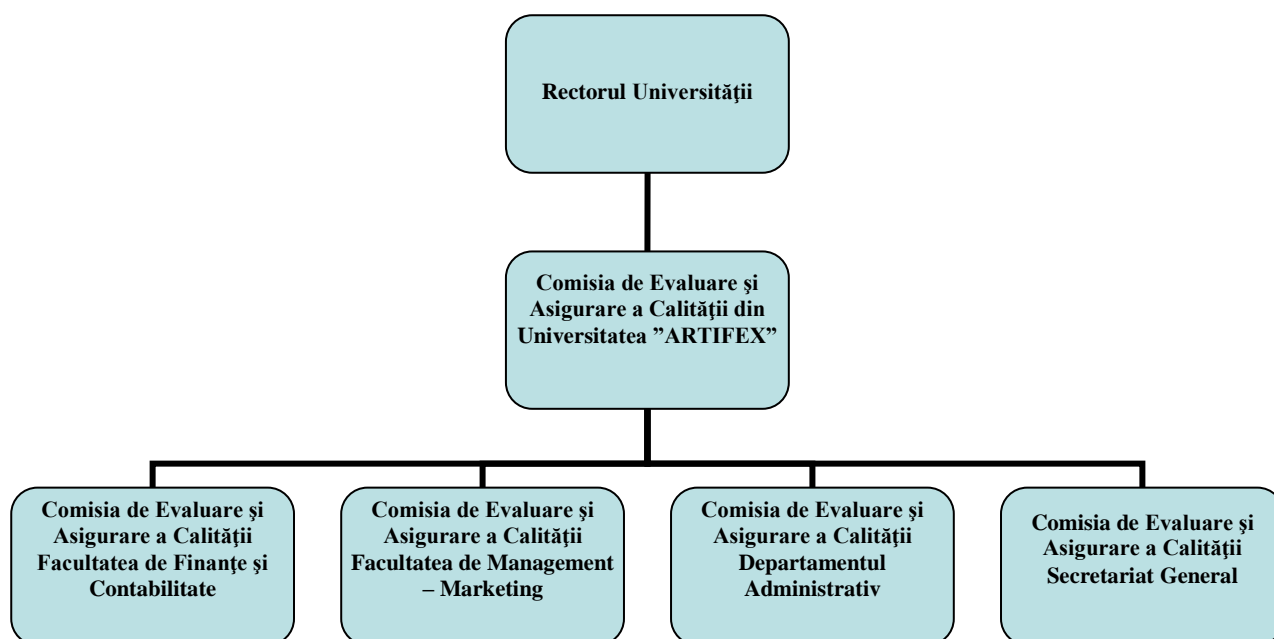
Rectorul Universităţii

Comisia de Evaluare şi Asigurare a Calităţii din Universitatea ”ARTIFEX”

Comisia de Evaluare şi Asigurare a Calităţii Facultatea de Finanţe şi Contabilitate

Comisia de Evaluare şi Asigurare a Calităţii Facultatea de Management – Marketing

Comisia de Evaluare şi Asigurare a Calităţii Departamentul Administrativ

Comisia de Evaluare şi Asigurare a Calităţii Secretariat General